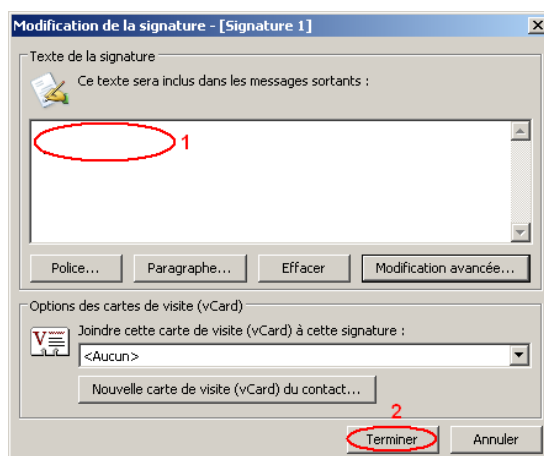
Modification de la signature - [Signature 1]

Texte de la signature

Ce texte sera inclus dans les messages sortants :

1

Police... Paragraphe... Effacer Modification avancée...

Options des cartes de visite (vCard)

Joindre cette carte de visite (vCard) à cette signature :

<Aucun>

Nouvelle carte de visite (vCard) du contact...

2

Terminer Annuler